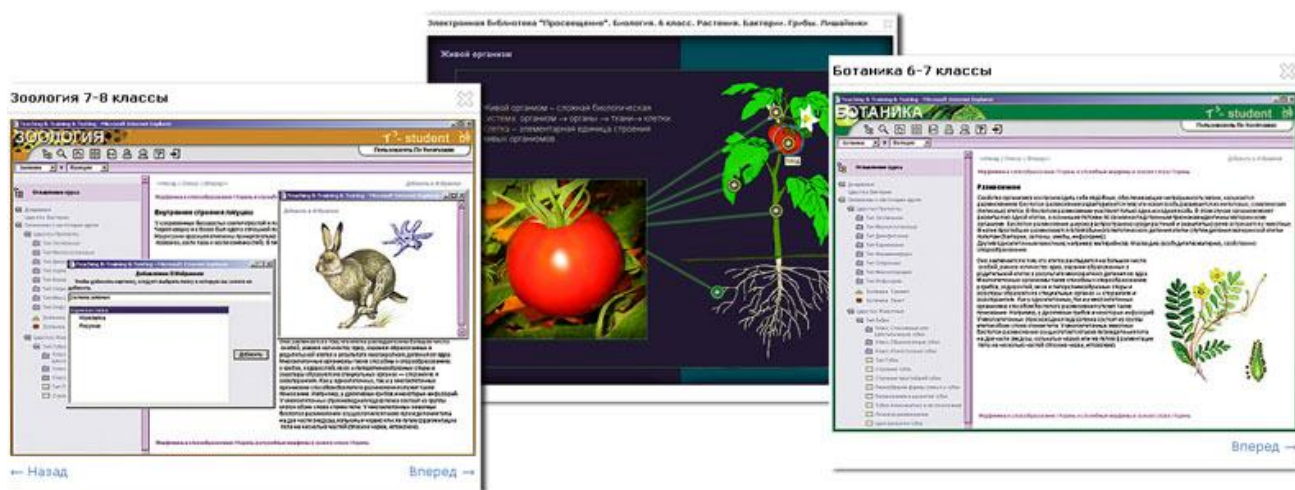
Зоология 7-8 классы

ЗООЛОГИЯ

T³-student

Пользователь По Умолчанию

Внутреннее строение лягушки

Добавление В Избранное

Добавить

← Назад

Вперед →

Электронная Библиотека "Просвещение". Биология. 6 класс. Растения. Бактерии. Грибы. Лишайники

Живой организм

Живой организм – сложная биологическая система: организм → органы → ткани → клетки. Клетка – элементарная единица строения живых организмов.

Ботаника 6-7 классы

БОТАНИКА

T³-student

Пользователь По Умолчанию

Размножение

Вперед →